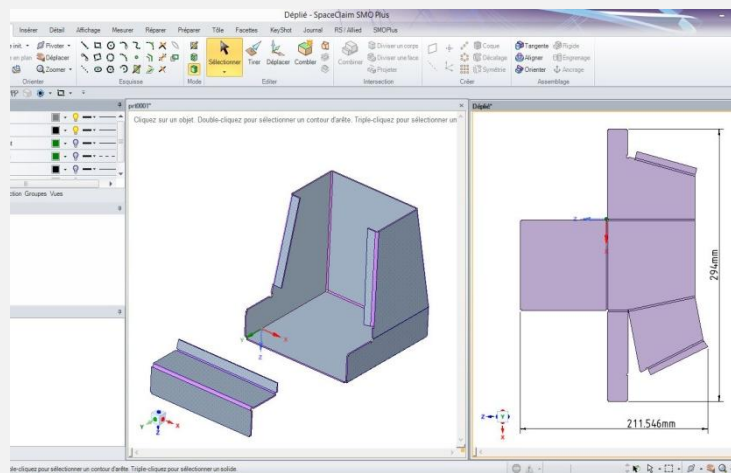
Déplié - SpaceClaim SMO Plus

Insérer Détail Affichage Mesurer Réparer Préparer Tôle Facettes KeyShot Journal RS / Allied SMOPlus

Pivoter Déplacer Zoomer Orienter Esquisse Sélectionner Mode Tirer Déplacer Combler Editer Combiner Diviser un corps Diviser une face Projeter Intersection Coque Décalage Symétrie Créer Tangente Aligner Orienter Rigide Engrenage Ancrage Assemblage

ction Groupes Vues

prt0001*

Cliquez sur un objet. Double-cliquez pour sélectionner un contour d'arête. Triple-cliquez pour sélectionner un

Déplié*

294mm

211.546mm

le-cliquez pour sélectionner un contour d'arête. Triple-cliquez pour sélectionner un solide.